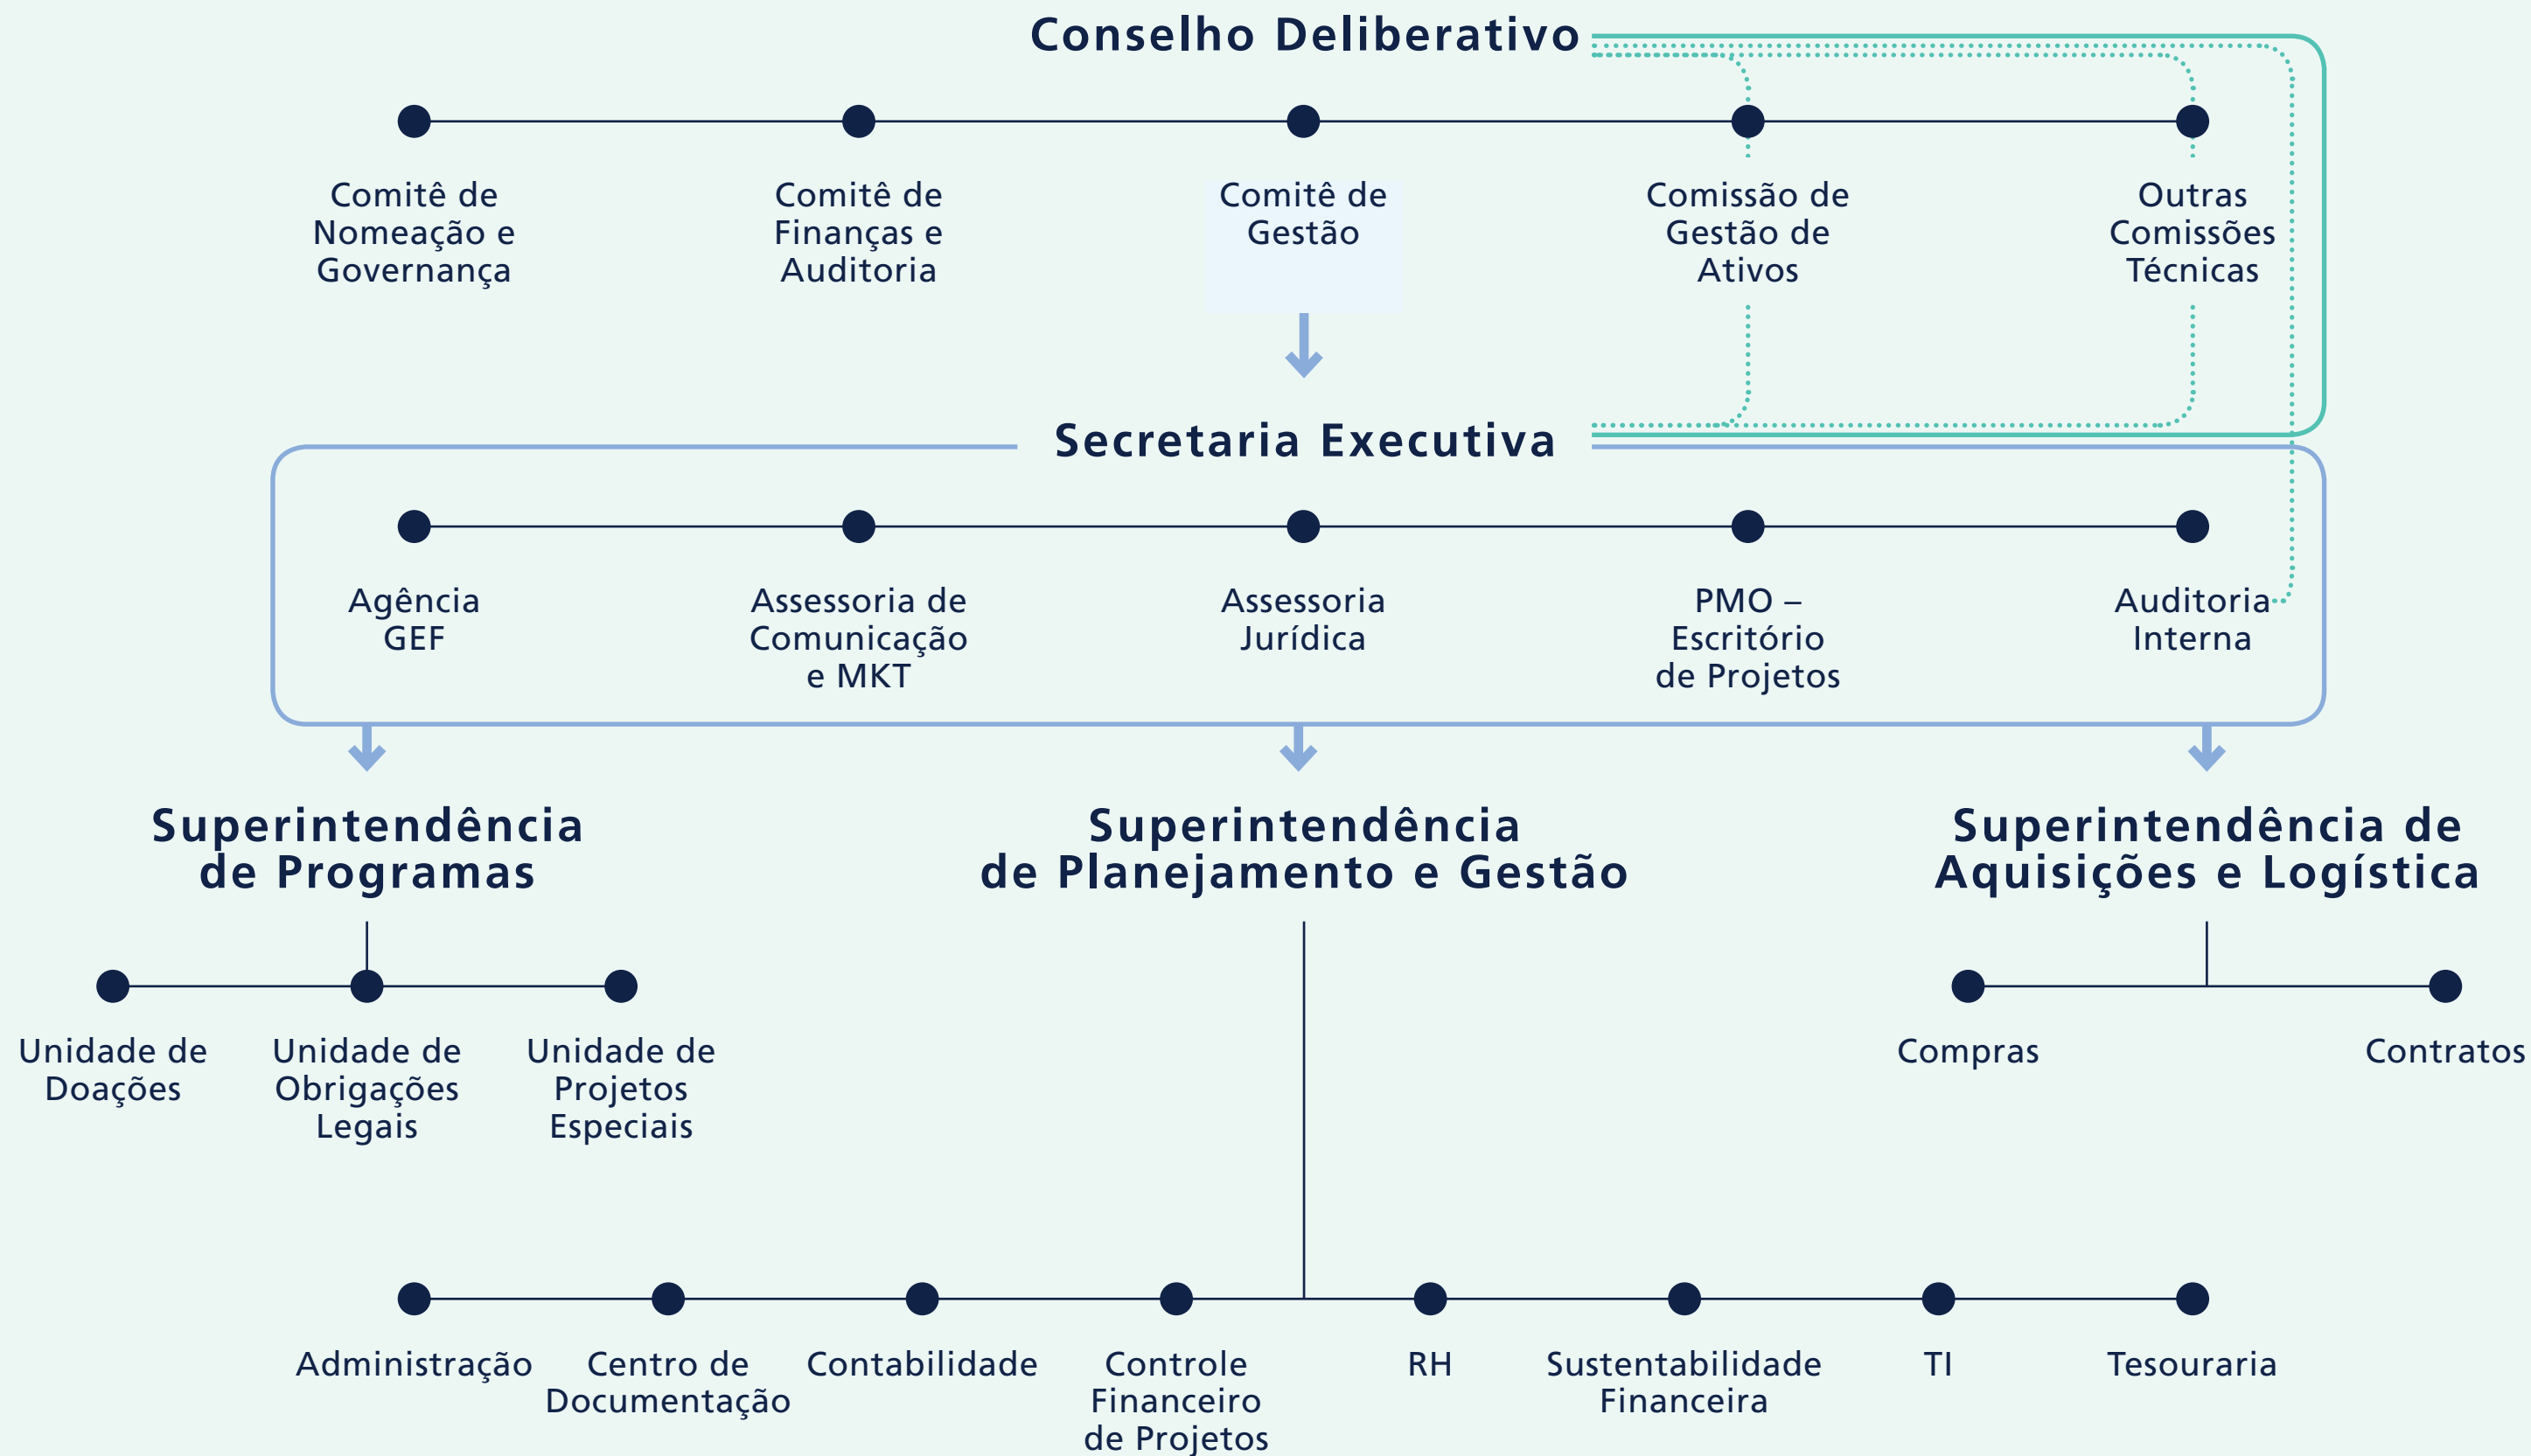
Conselho Deliberativo

Comitê de Nomeação e Governança

Comitê de Finanças e Auditoria

Comitê de Gestão

Comissão de Gestão de Ativos

Outras Comissões Técnicas

Secretaria Executiva

Agência GEF

Assessoria de Comunicação e MKT

Assessoria Jurídica

PMO – Escritório de Projetos

Auditoria Interna

Superintendência de Programas

Superintendência de Planejamento e Gestão

Superintendência de Aquisições e Logística

Unidade de Doações

Unidade de Obrigações Legais

Unidade de Projetos Especiais

Compras

Contratos

Administração

Centro de Documentação

Contabilidade

Controle Financeiro de Projetos

RH

Sustentabilidade Financeira

TI

Tesouraria